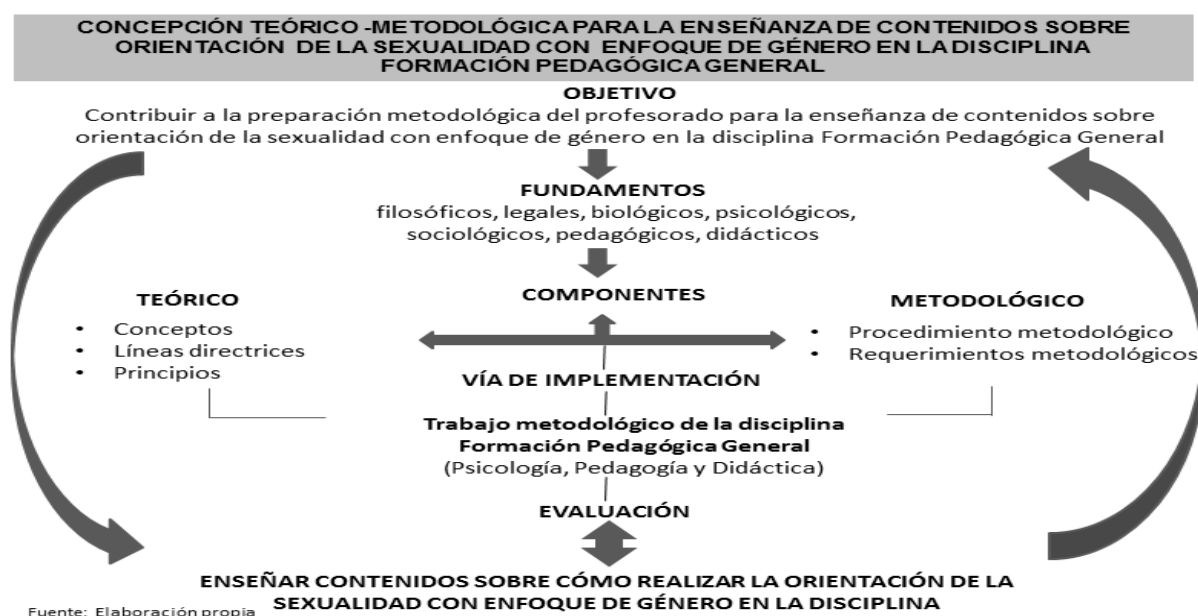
CONCEPCIÓN TEÓRICO -METODOLÓGICA PARA LA ENSEÑANZA DE CONTENIDOS SOBRE ORIENTACIÓN DE LA SEXUALIDAD CON ENFOQUE DE GÉNERO EN LA DISCIPLINA FORMACIÓN PEDAGÓGICA GENERAL

OBJETIVO

Contribuir a la preparación metodológica del profesorado para la enseñanza de contenidos sobre orientación de la sexualidad con enfoque de género en la disciplina Formación Pedagógica General

FUNDAMENTOS

filosóficos, legales, biológicos, psicológicos, sociológicos, pedagógicos, didácticos

TEÓRICO

- Conceptos
- Líneas directrices
- Principios

COMPONENTES

METODOLÓGICO

- Procedimiento metodológico
- Requerimientos metodológicos

VÍA DE IMPLEMENTACIÓN

Trabajo metodológico de la disciplina Formación Pedagógica General
(Psicología, Pedagogía y Didáctica)

EVALUACIÓN

ENSEÑAR CONTENIDOS SOBRE CÓMO REALIZAR LA ORIENTACIÓN DE LA SEXUALIDAD CON ENFOQUE DE GÉNERO EN LA DISCIPLINA

Fuente: Elaboración propia